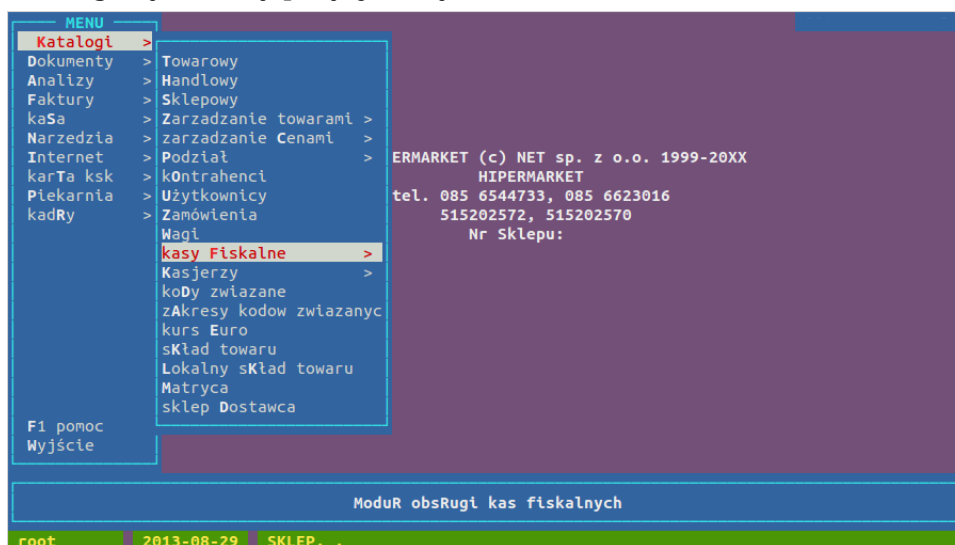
MENU
Katalogi >
Dokumenty >
Analizy >
Faktury >
kaSa >
Narzedzia >
Internet >
karTa ksk >
Piekarnia >
kadRy >

Towarowy
Handlowy
Sklepowy
Zarzadzanie towarami >
zarzadzanie Cenami >
Podział >
kOntrahenci
Użytkownicy
Zamówienia
Wagi
kasy Fiskalne >
Kasjerzy >
koDy zwiazane
zAkresy kodow zwiazanyc
kurs Euro
sKład towaru
Lokalny sKład towaru
Matryca
sklep Dostawca

ERMARKET (c) NET sp. z o.o. 1999-20XX
HIPERMARKET
tel. 085 6544733, 085 6623016
515202572, 515202570
Nr Sklepu:

F1 pomoc
Wyjście

ModuR obsRugi kas fiskalnych

root
2013-08-29
SKLEP. .